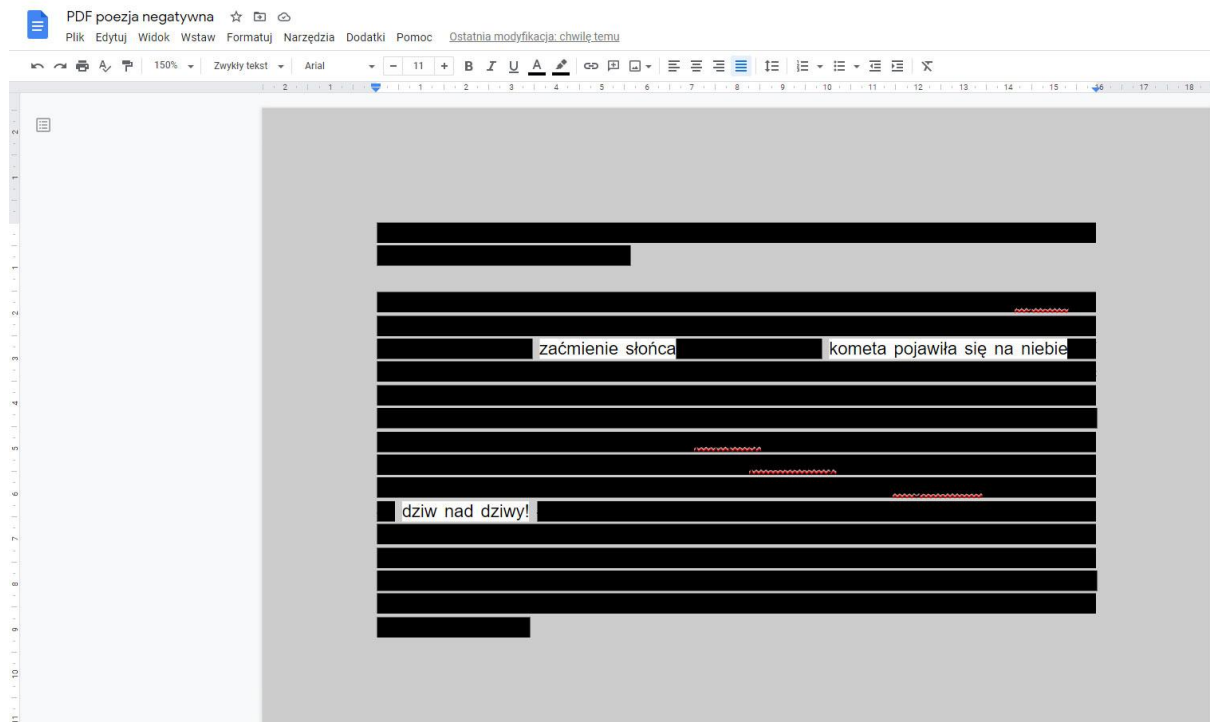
PDF poezja negatywna

Plik Edytuj Widok Wstaw Formatuj Narzędzia Dodatki Pomoc Ostatnia modyfikacja: chwilę temu

150% Zwykły tekst Arial 11 B I U A

zaćmienie słońca kometa pojawiła się na niebie

dziw nad dziwy!